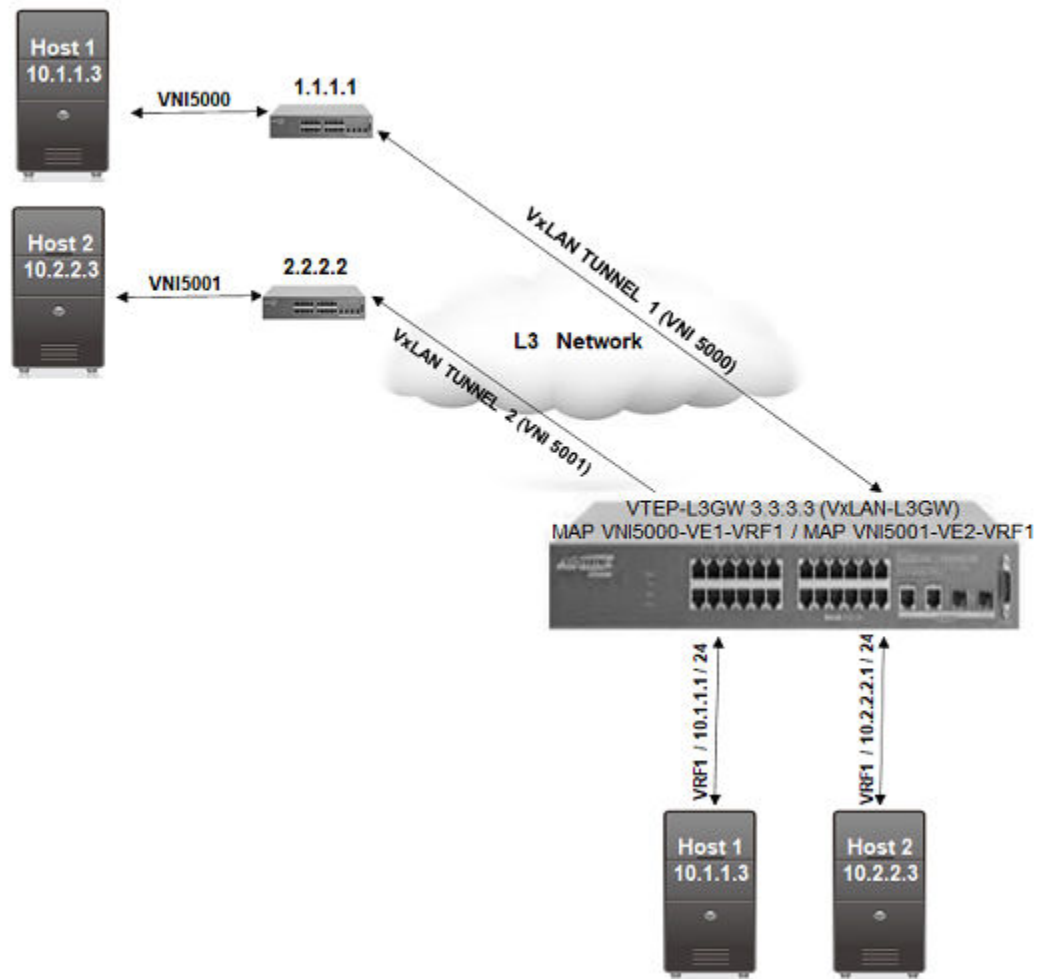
Host 1
10.1.1.3

VNI5000

1.1.1.1

Host 2
10.2.2.3

VNI5001

2.2.2.2

VxLAN TUNNEL 1 (VNI 5000)

L3 Network

VxLAN TUNNEL 2 (VNI 5001)

VTEP-L3GW 3.3.3.3 (VxLAN-L3GW)
MAP VNI5000-VE1-VRF1 / MAP VNI5001-VE2-VRF1

VRF1 / 10.1.1.1 / 24

VRF1 / 10.2.2.1 / 24

Host 1
10.1.1.3

Host 2
10.2.2.3